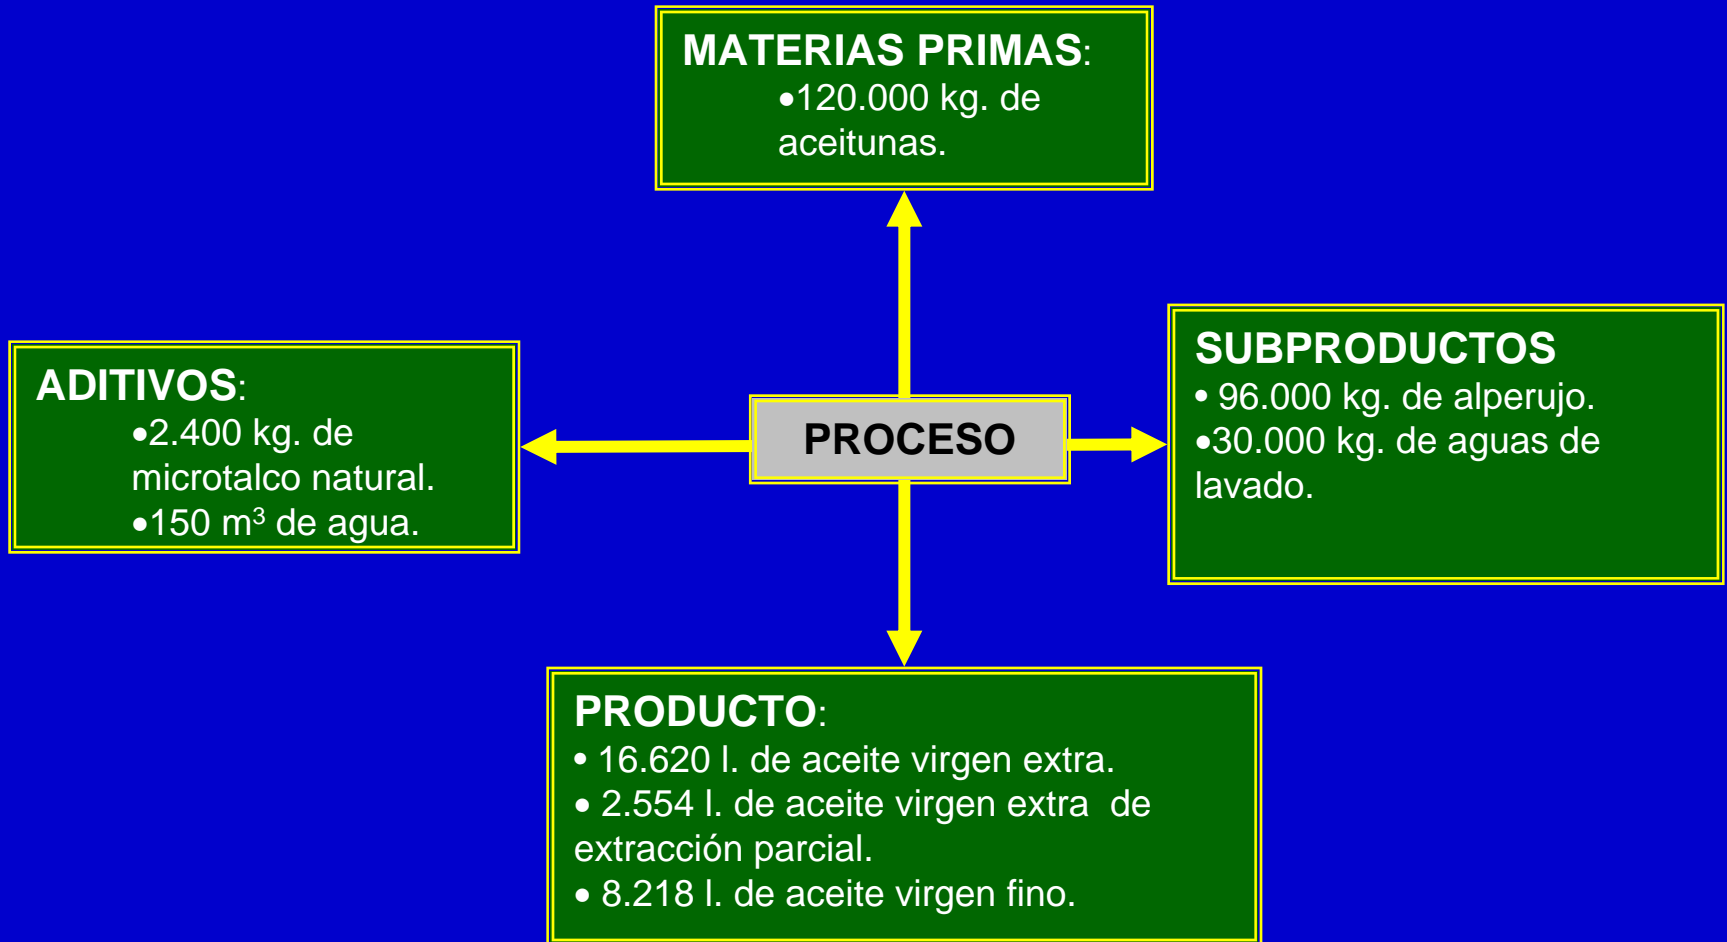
MATERIAS PRIMAS:
•120.000 kg. de aceitunas.

ADITIVOS:
•2.400 kg. de microtalco natural.
•150 m$^3$ de agua.

PROCESO

SUBPRODUCTOS
• 96.000 kg. de alperujo.
•30.000 kg. de aguas de lavado.

PRODUCTO:
• 16.620 l. de aceite virgen extra.
• 2.554 l. de aceite virgen extra de extracción parcial.
• 8.218 l. de aceite virgen fino.